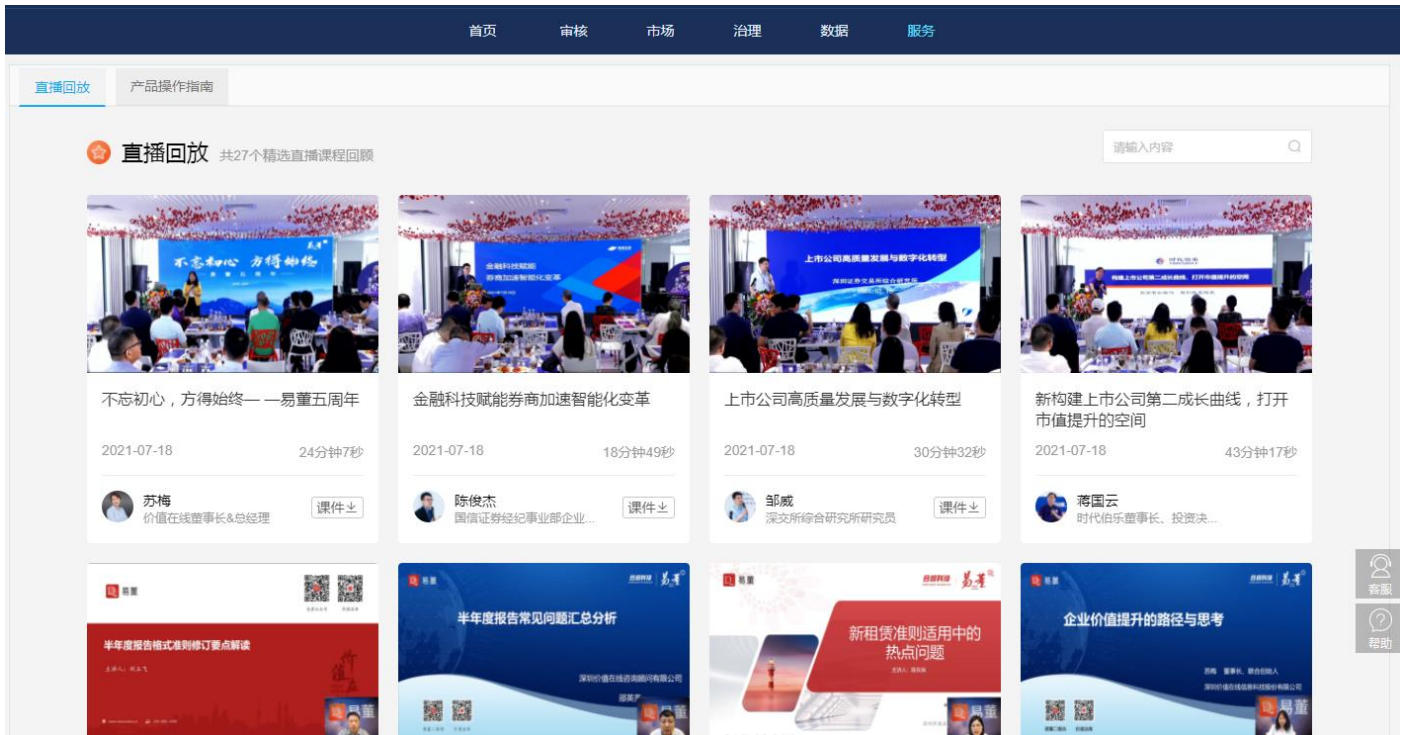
首页 审核 市场 治理 数据 服务

直播回放 产品操作指南

直播回放 共27个精选直播课程回顾

请输入内容

不忘初心 方得始终 易董

不忘初心，方得始终— —易董五周年

2021-07-18 24分钟7秒

苏梅
价值在线董事长&总经理

课件

金融科技赋能券商加速智能化变革

金融科技赋能券商加速智能化变革

2021-07-18 18分钟49秒

陈俊杰
国信证券经纪事业部企业...

课件

上市公司高质量发展与数字化转型

上市公司高质量发展与数字化转型

2021-07-18 30分钟32秒

邹威
深交所综合研究所研究员

课件

新构建上市公司第二成长曲线，打开市值提升的空间

2021-07-18 43分钟17秒

蒋国云
时代伯乐董事长、投资决...

易董

半年度报告格式准则修订要点解读

易董

半年度报告常见问题汇总分析

深圳价值在线咨询顾问有限公司

易董

易董

易董

新租赁准则适用中的热点问题

易董

企业价值提升的路径与思考

深圳价值在线信息科技股份有限公司

易董

客服

帮助